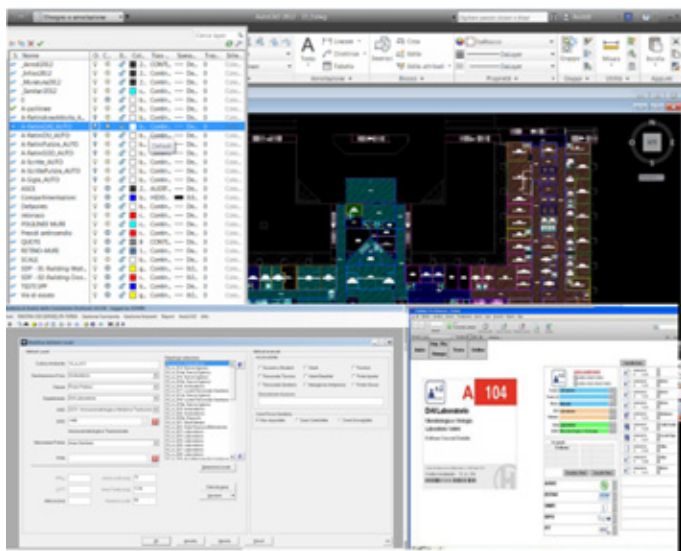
Disegno e annotazione
AutoCAD 2012
Nome
_Annot2012
_Infisso2012
_Mobilio2012
_Sanitari2012
0
A-pavimento
A-RetinoFuoriP_AUTO
A-RetinoDI_AUTO
A-RetinoEDI_AUTO
A-Scritte_AUTO
A-ScrittePulsine_AUTO
A-Sigla_AUTO
ASCE
Compartimentazioni
Defpoints
Idranti
PAVIMENTI MURI
Pareti arrotondo
QUOTE
RETINO MURI
SDP - 00 Building Mat...
SDP - 00 Building Door...
TESTO SPP
Vie di esodo
Default
Continuous
DaLayer
Annotazione
Blocco
Proprietà
Gruppi
Utilità
Appunti
Inserisci
Crea
Modifica
Testo
Tabella
A
104
DAI Laboratorio